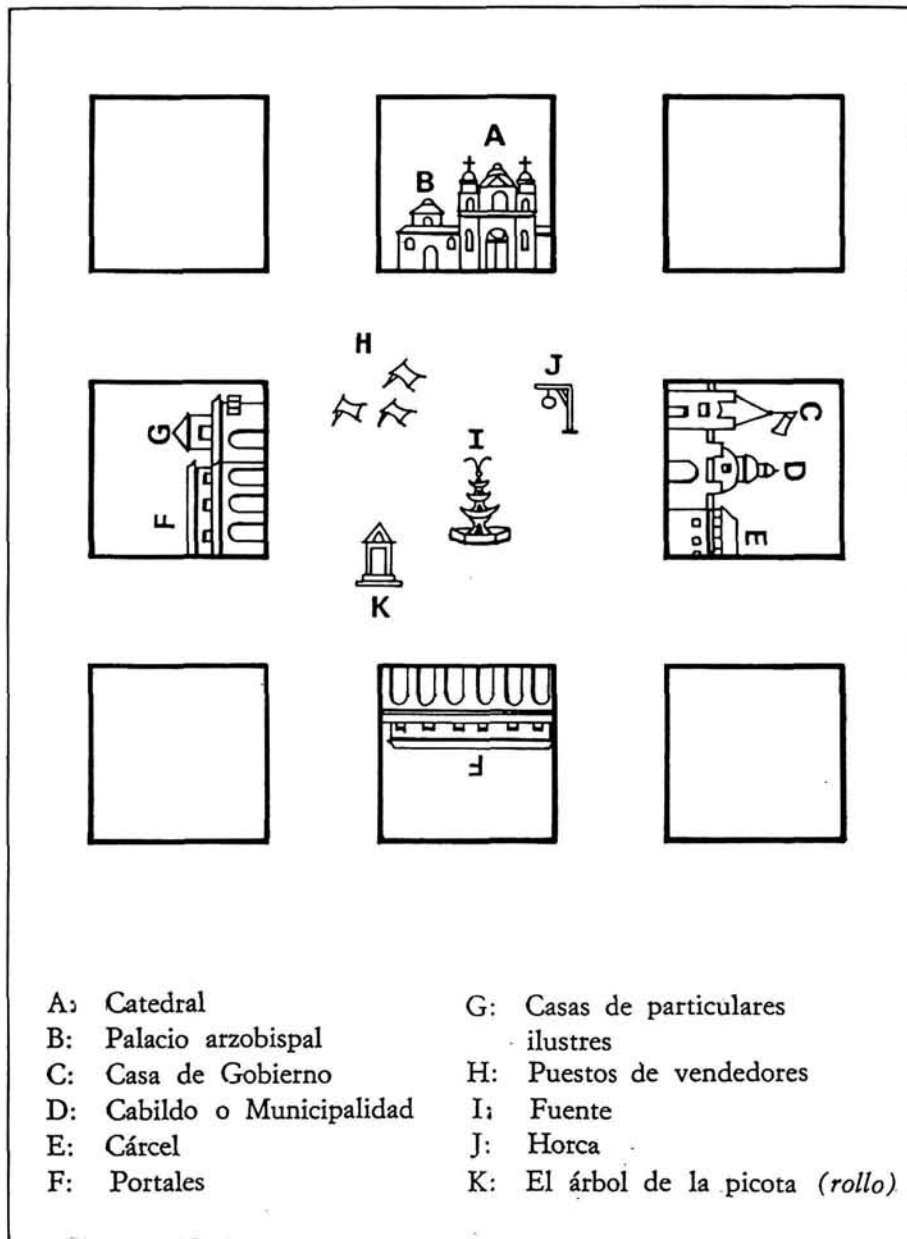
A

B

H

J

G

C

I

D

F

E

K

F

A; Catedral
B: Palacio arzobispal
C: Casa de Gobierno
D: Cabildo o Municipalidad
E: Cárcel
F: Portales

G: Casas de particulares ilustres
H: Puestos de vendedores
I; Fuente
J: Horca
K: El árbol de la picota *(rollo)*